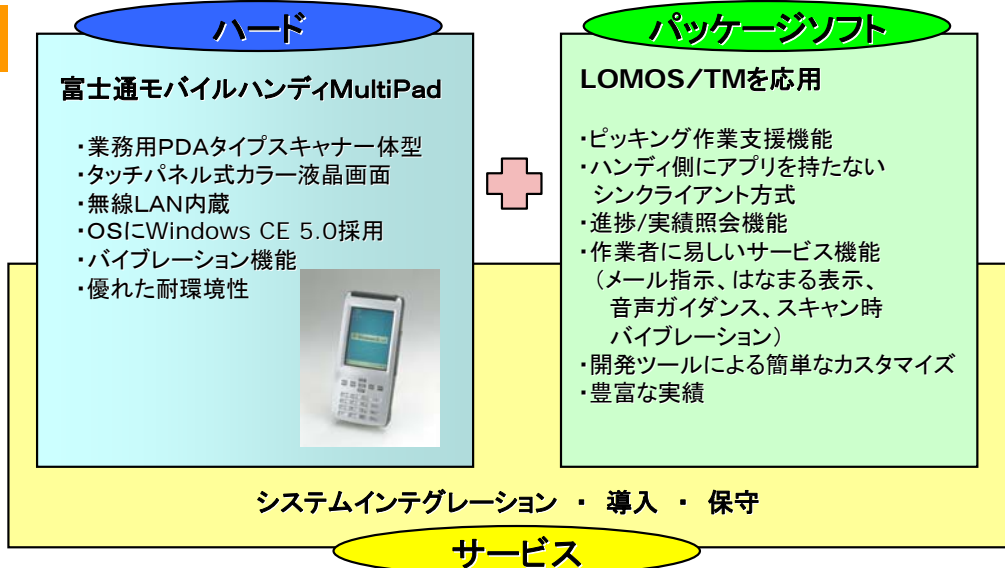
ハード

富士通モバイルハンディMultiPad

・業務用PDAタイプスキャナー一体型
・タッチパネル式カラー液晶画面
・無線LAN内蔵
・OSにWindows CE 5.0採用
・バイブレーション機能
・優れた耐環境性

パッケージソフト

LOMOS/TMを応用

・ピッキング作業支援機能
・ハンディ側にアプリを持たない
シンクライアント方式
・進捗/実績照会機能
・作業者に易しいサービス機能
（メール指示、はなまる表示、
音声ガイダンス、スキャン時
バイブレーション）
・開発ツールによる簡単なカスタマイズ
・豊富な実績

システムインテグレーション ・ 導入 ・ 保守

サービス